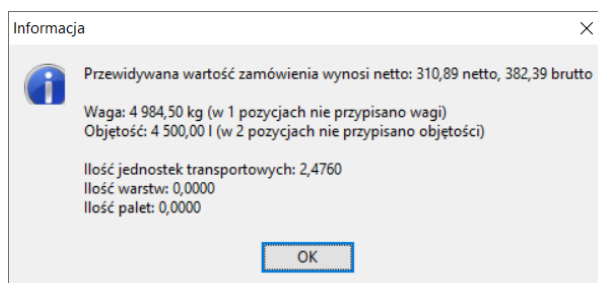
Informacja

Przewidywana wartość zamówienia wynosi netto: 310,89 netto, 382,39 brutto

Waga: 4 984,50 kg (w 1 pozycjach nie przypisano wagi)
Objętość: 4 500,00 l (w 2 pozycjach nie przypisano objętości)

Ilość jednostek transportowych: 2,4760
Ilość warstw: 0,0000
Ilość palet: 0,0000

OK